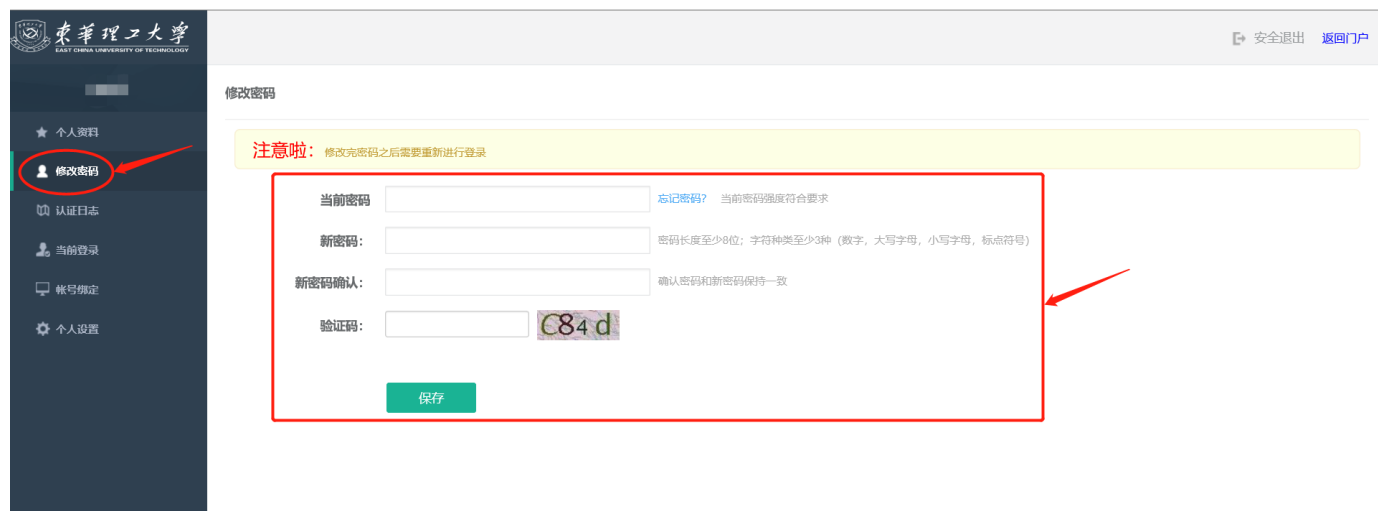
東華理工大學
EAST CHINA UNIVERSITY OF TECHNOLOGY

安全退出 返回门户

个人资料
修改密码
认证日志
当前登录
帐号绑定
个人设置

修改密码

注意啦： 修改完密码之后需要重新进行登录

当前密码 忘记密码? 当前密码强度符合要求

新密码： 密码长度至少8位；字符种类至少3种（数字，大写字母，小写字母，标点符号）

新密码确认： 确认密码和新密码保持一致

验证码： C84d

保存